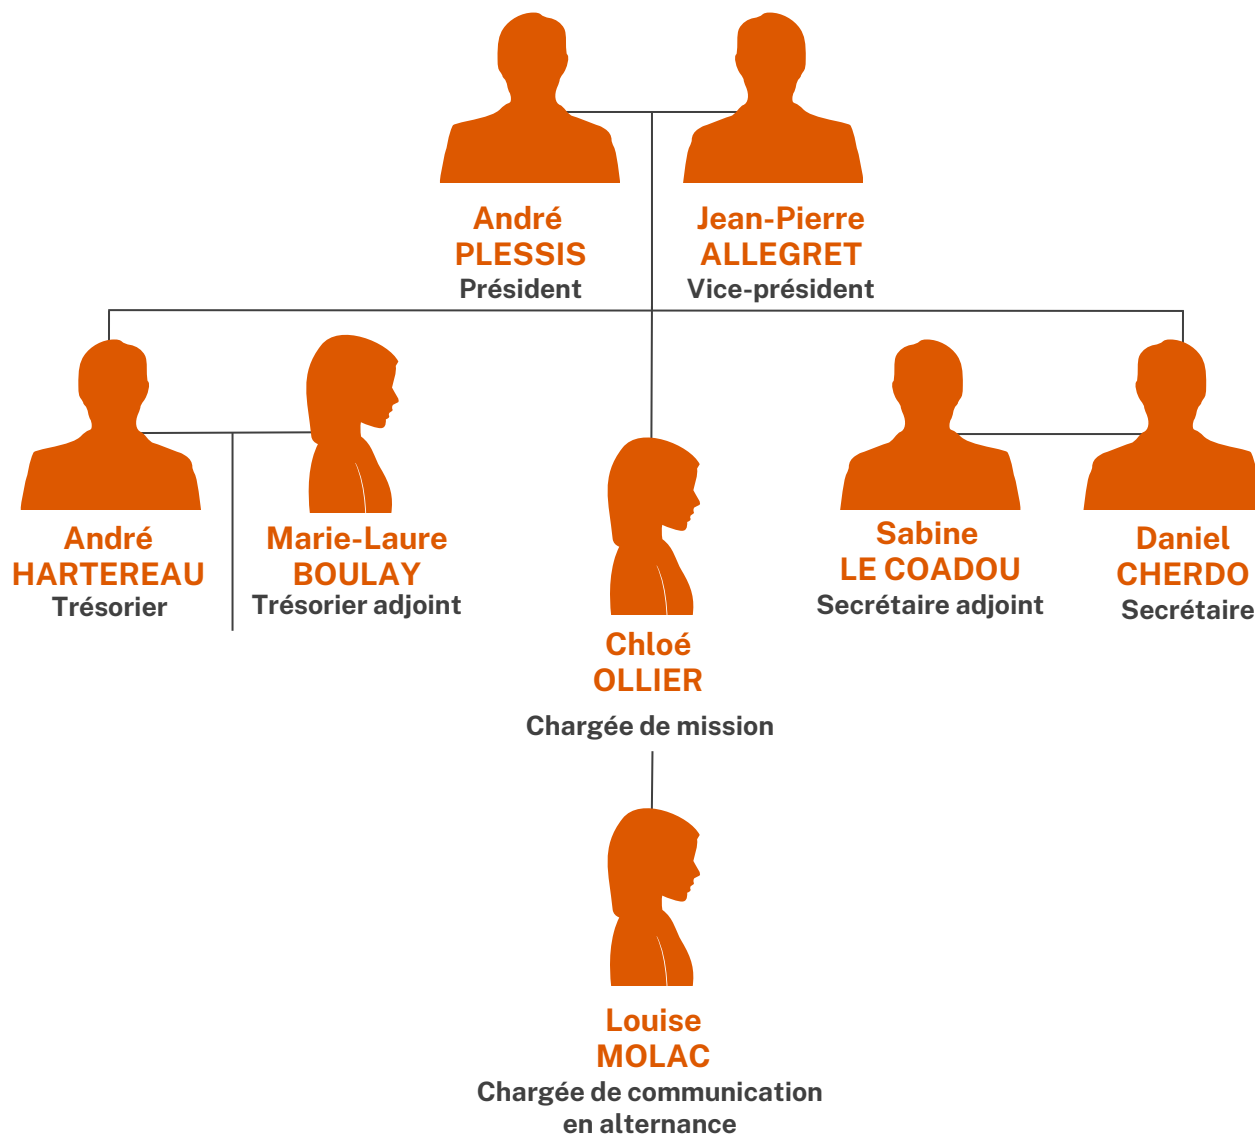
André
PLESSIS
Président

Jean-Pierre
ALLEGRET
Vice-président

André
HARTEREAU
Trésorier

Marie-Laure
BOULAY
Trésorier adjoint

Chloé
OLLIER
Chargée de mission

Sabine
LE COADOU
Secrétaire adjoint

Daniel
CHERDO
Secrétaire

Louise
MOLAC
Chargée de communication en alternance